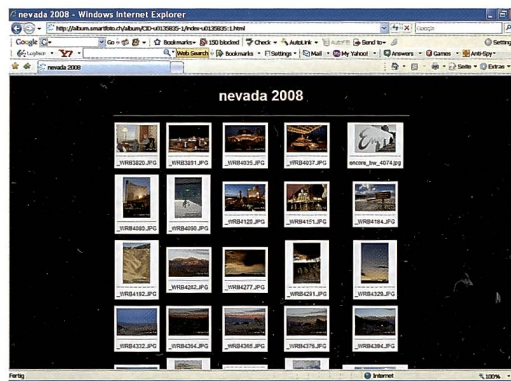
nevada 2008 - Windows Internet Explorer

http://album.smartfoto.ch/album/CID=u0135835-1/index-u0135835-1.html

Google

Go

Bookmarks 150 blocked Check AutoLink AutoFill Send to

Web Search Bookmarks Settings Mail My Yahoo! Answers Games Anti-Spy

nevada 2008

Seite Extras

nevada 2008

_WRB3820.JPG _WRB3881.JPG _WRB4035.JPG _WRB4037.JPG encore_bw_4074.jpg

_WRB4080.JPG _WRB4090.JPG _WRB4120.JPG _WRB4153.JPG _WRB4184.JPG

_WRB4192.JPG _WRB4262.JPG _WRB4277.JPG _WRB4291.JPG _WRB4329.JPG

_WRB4332.JPG _WRB4364.JPG _WRB4368.JPG _WRB4376.JPG _WRB4394.JPG

Fertig

Internet

100%